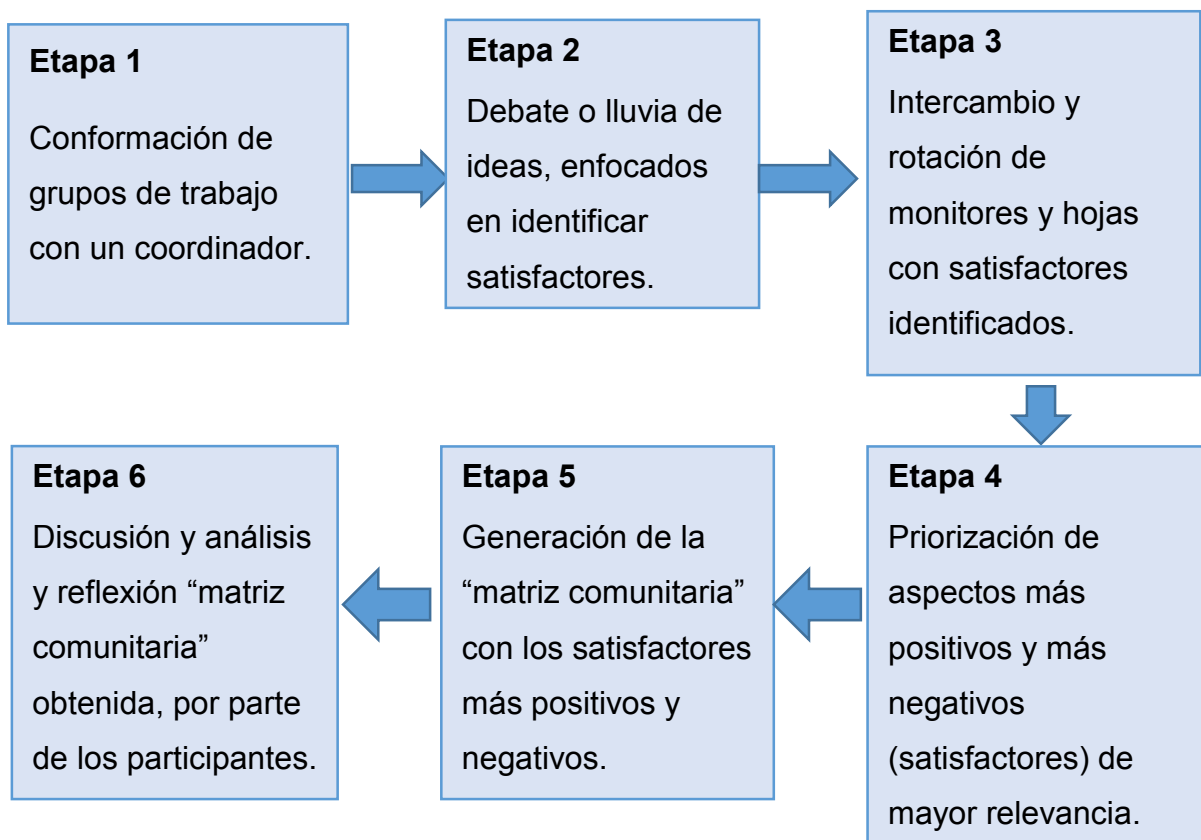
Etapa 1
Conformación de grupos de trabajo con un coordinador.

Etapa 2
Debate o lluvia de ideas, enfocados en identificar satisfactores.

Etapa 3
Intercambio y rotación de monitores y hojas con satisfactores identificados.

Etapa 4
Priorización de aspectos más positivos y más negativos (satisfactores) de mayor relevancia.

Etapa 5
Generación de la “matriz comunitaria” con los satisfactores más positivos y negativos.

Etapa 6
Discusión y análisis y reflexión “matriz comunitaria” obtenida, por parte de los participantes.